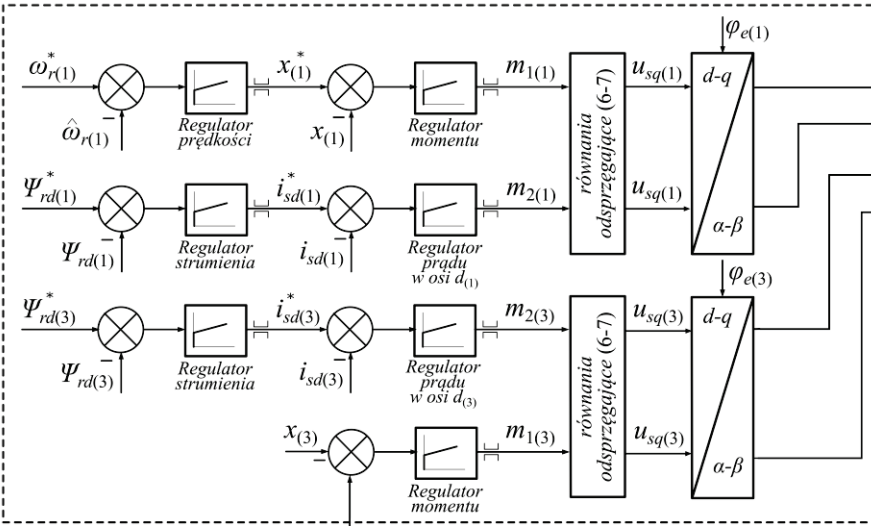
$\varphi_{e(1)}$

$\omega^*_{r(1)}$

$\hat{\omega}_{r(1)}$

$-$

Regulator prędkości

$x^*_{(1)}$

$x_{(1)}$

$-$

Regulator momentu

$m_{1(1)}$

równania odsprzęgające (6-7)

$u_{sq(1)}$

d-q

$\Psi^*_{rd(1)}$

$\Psi_{rd(1)}$

$-$

Regulator strumienia

$i_{sd(1)}$

$i_{sd(1)}$

$-$

Regulator prądu w osi $d_{(1)}$

$m_{2(1)}$

$u_{sq(1)}$

α-β

$\varphi_{e(3)}$

$\Psi^*_{rd(3)}$

$\Psi_{rd(3)}$

$-$

Regulator strumienia

$i^*_{sd(3)}$

$i_{sd(3)}$

$-$

Regulator prądu w osi $d_{(3)}$

$m_{2(3)}$

równania odsprzęgające (6-7)

$u_{sq(3)}$

d-q

$x_{(3)}$

$-$

Regulator momentu

$m_{1(3)}$

$u_{sq(3)}$

α-β